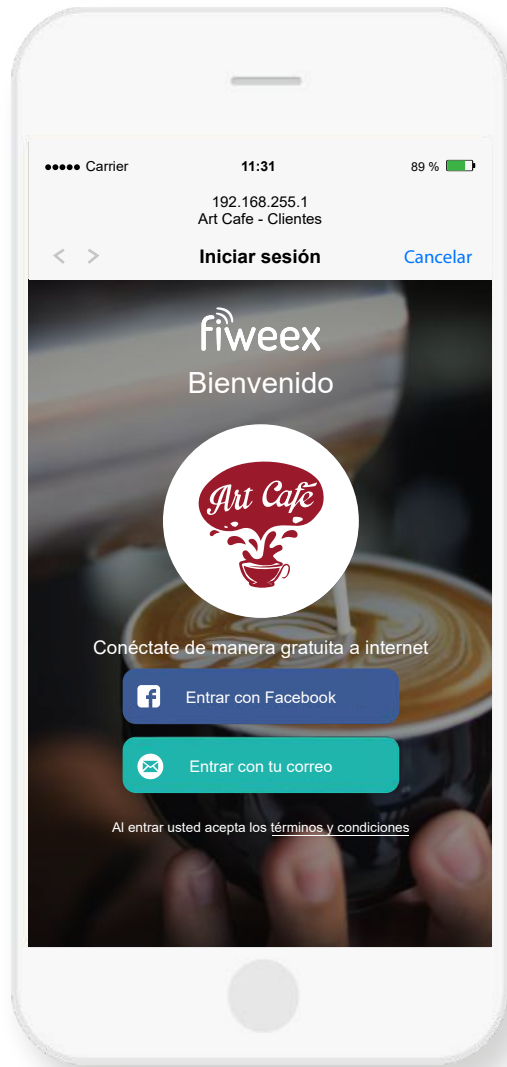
●●●●● Carrier
11:31
89 %

192.168.255.1
Art Cafe - Clientes

<
>
Iniciar sesión
Cancelar

fiweex
Bienvenido

Art Cafe

Conéctate de manera gratuita a internet

Entrar con Facebook

Entrar con tu correo

Al entrar usted acepta los términos y condiciones